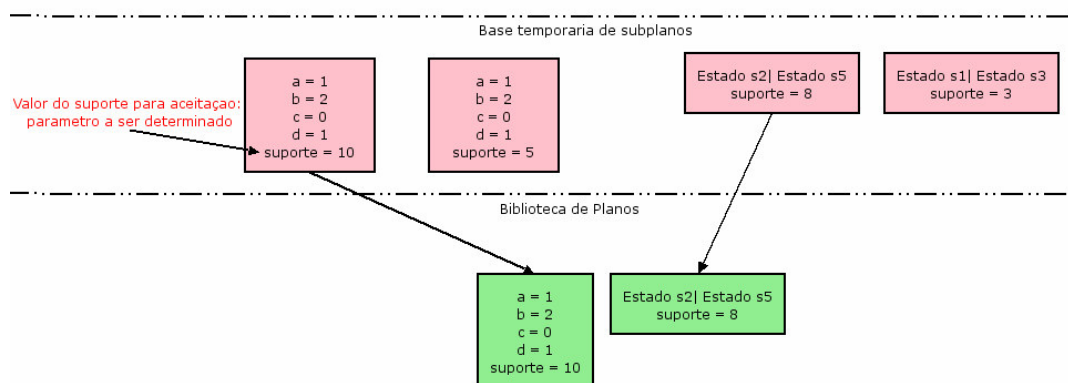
Base temporaria de subplanos

Valor do suporte para aceitaçao: parametro a ser determinado

a = 1
b = 2
c = 0
d = 1
suporte = 10

a = 1
b = 2
c = 0
d = 1
suporte = 5

Estado s2| Estado s5
suporte = 8

Estado s1| Estado s3
suporte = 3

Biblioteca de Planos

a = 1
b = 2
c = 0
d = 1
suporte = 10

Estado s2| Estado s5
suporte = 8